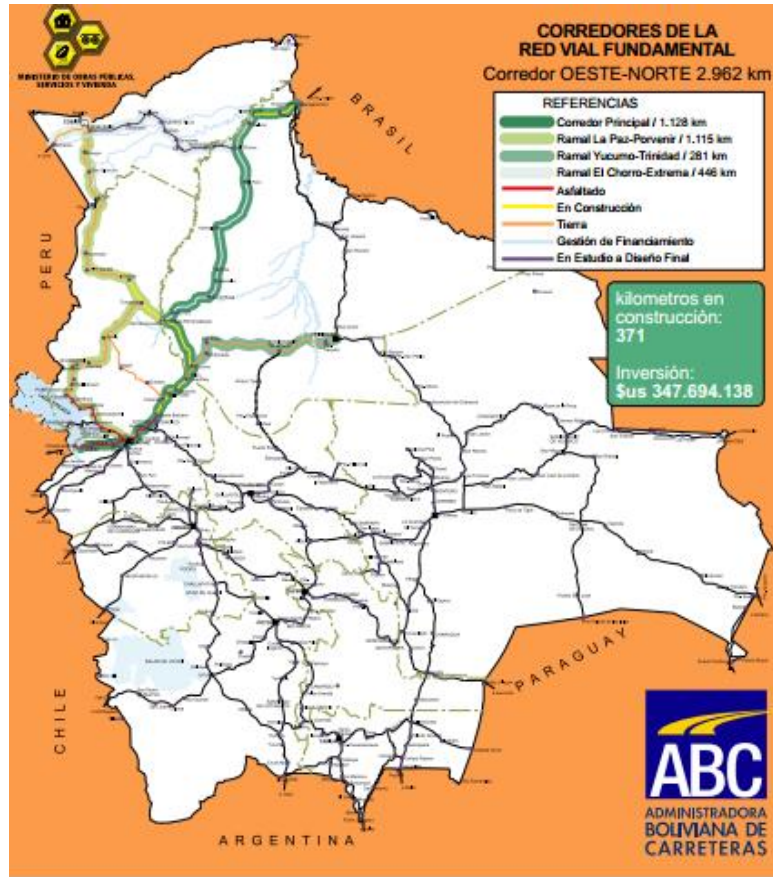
MINISTERIO DE OBRAS PÚBLICAS, SERVICIOS Y VIVIENDA

CORREDORES DE LA RED VIAL FUNDAMENTAL
Corredor OESTE-NORTE 2.962 km

REFERENCIAS
Corredor Principal / 1.128 km
Ramal La Paz-Porvenir / 1.115 km
Ramal Yucumo-Trinidad / 281 km
Ramal El Chorro-Extrema / 446 km
Asfaltado
En Construcción
Tierra
Gestión de Financiamiento
En Estudio a Diseño Final

kilometros en construcción:
371

Inversión:
$us 347.694.138

BRASIL

PERU

CHILE

PARAGUAY

ARGENTINA

ABC
ADMINISTRADORA BOLIVIANA DE CARRETERAS